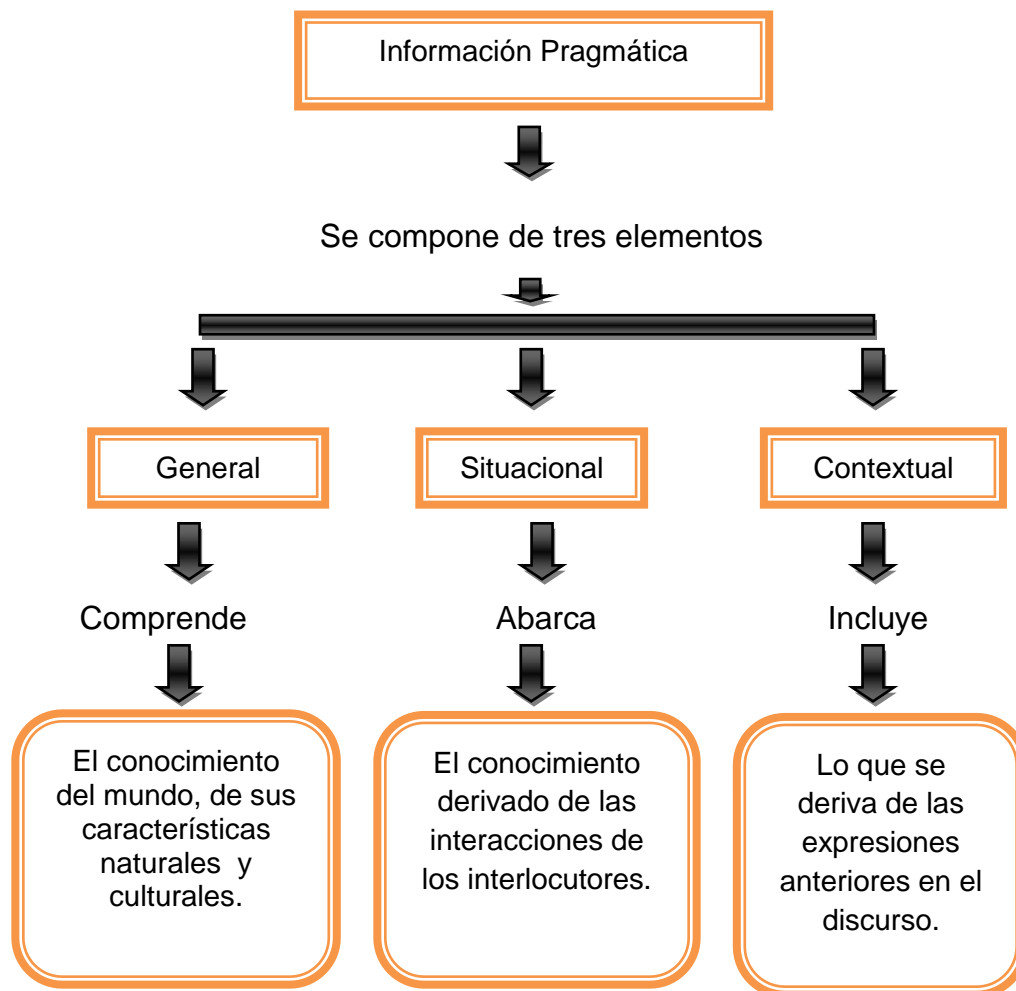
Información Pragmática

Se compone de tres elementos

General

Comprende

El conocimiento del mundo, de sus características naturales y culturales.

Situacional

Abarca

El conocimiento derivado de las interacciones de los interlocutores.

Contextual

Incluye

Lo que se deriva de las expresiones anteriores en el discurso.